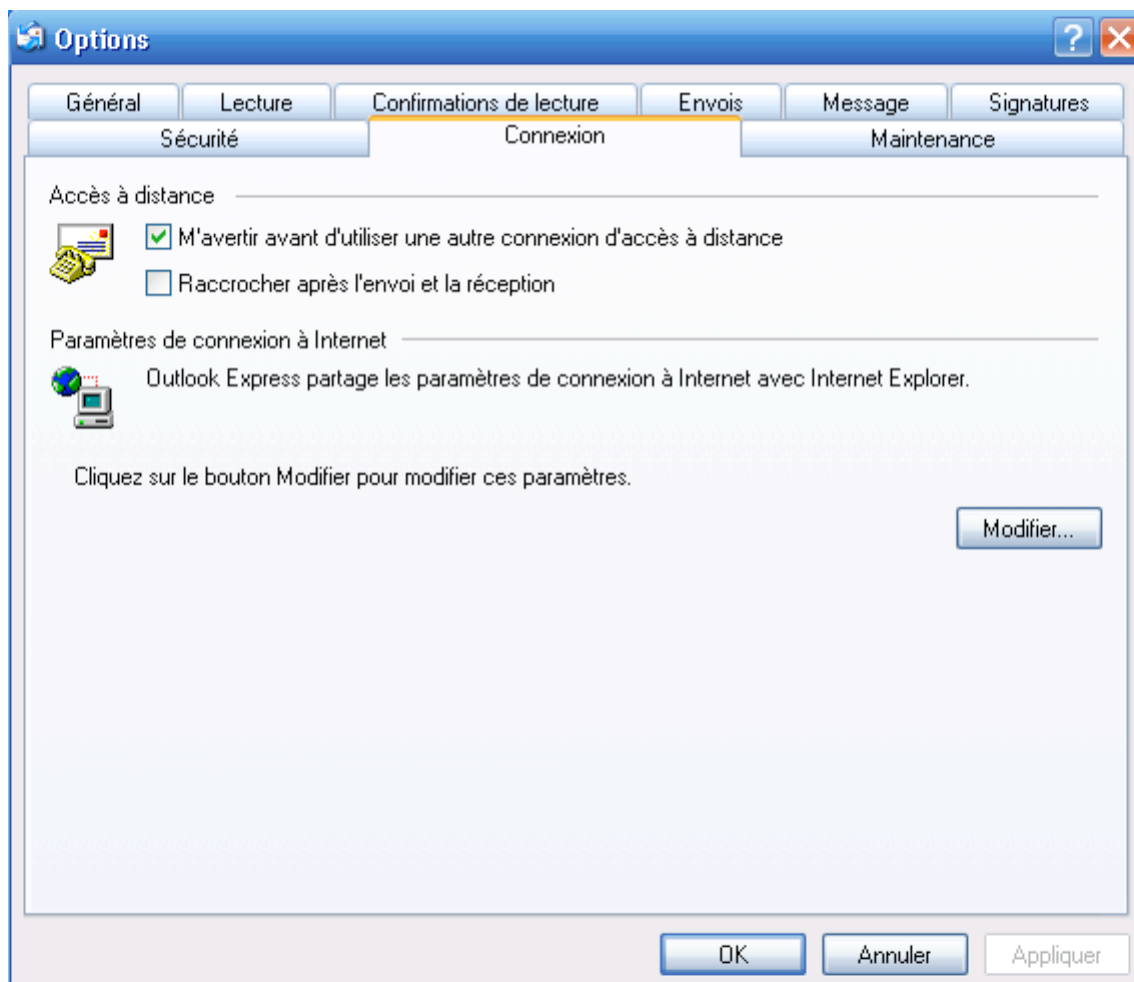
Options

Général | Lecture | Confirmations de lecture | Envois | Message | Signatures
Sécurité | Connexion | Maintenance

Accès à distance

M'avertir avant d'utiliser une autre connexion d'accès à distance

Raccrocher après l'envoi et la réception

Paramètres de connexion à Internet

Outlook Express partage les paramètres de connexion à Internet avec Internet Explorer.

Cliquez sur le bouton Modifier pour modifier ces paramètres.

Modifier...

OK | Annuler | Appliquer